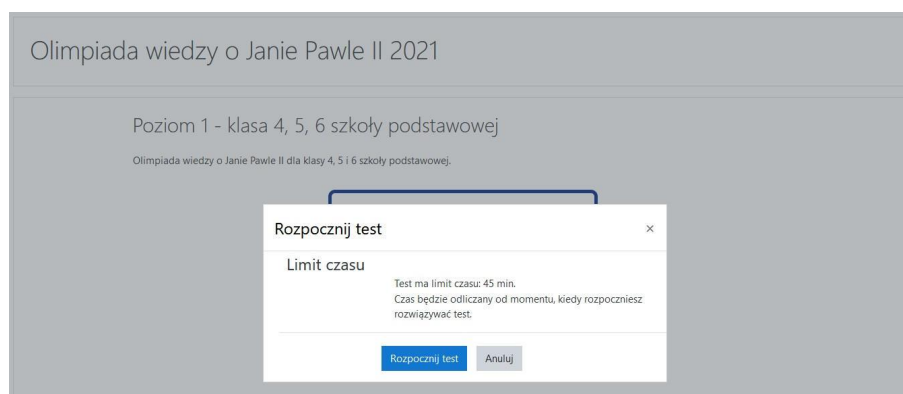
Olimpiada wiedzy o Janie Pawle II 2021

Poziom 1 - klasa 4, 5, 6 szkoły podstawowej

Olimpiada wiedzy o Janie Pawle II dla klasy 4, 5 i 6 szkoły podstawowej.

Rozpocznij test

×

Limit czasu

Test ma limit czasu: 45 min.
Czas będzie odliczany od momentu, kiedy rozpoczniesz rozwiązywać test.

Rozpocznij test

Anuluj